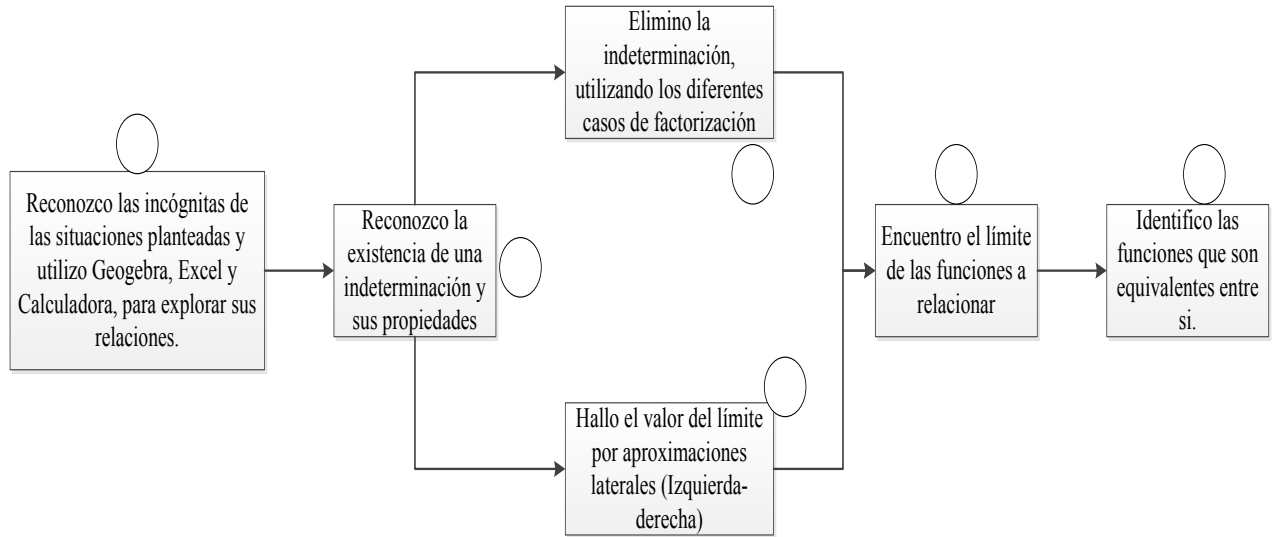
Reconozco las incógnitas de las situaciones planteadas y utilizo Geogebra, Excel y Calculadora, para explorar sus relaciones.

Reconozco la existencia de una indeterminación y sus propiedades

Elimino la indeterminación, utilizando los diferentes casos de factorización

Hallo el valor del límite por aproximaciones laterales (Izquierda-derecha)

Encuentro el límite de las funciones a relacionar

Identifico las funciones que son equivalentes entre si.